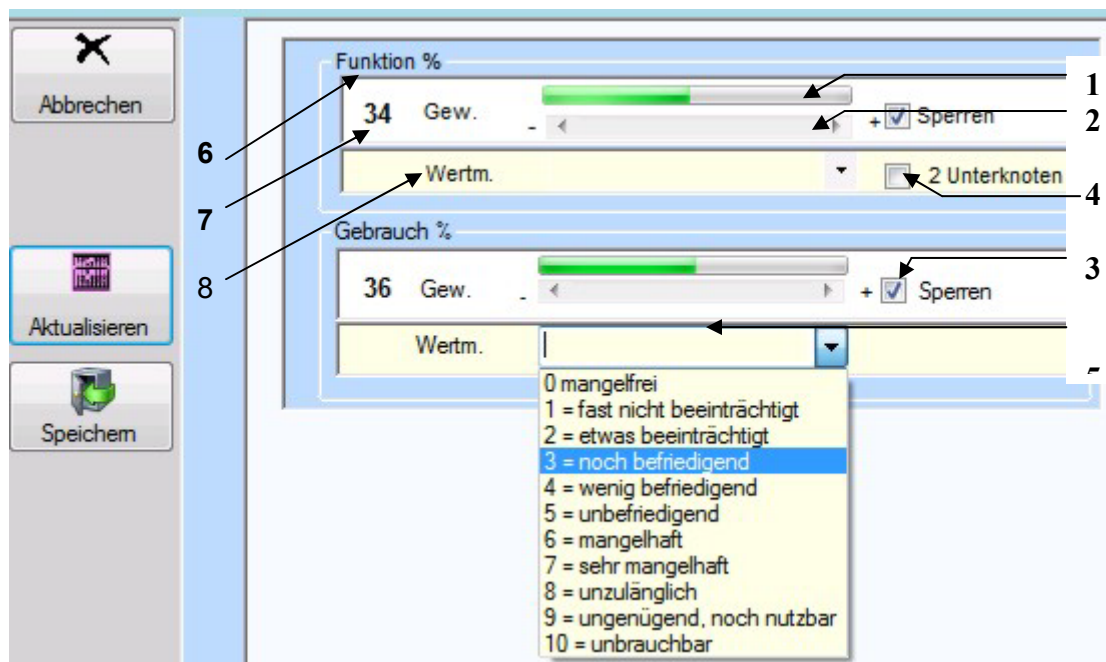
Abbrechen

Aktualisieren

Speichern

Funktion %

34 Gew. - + Sperren

Wertm. 2 Unterknoten

Gebrauch %

36 Gew. - + Sperren

Wertm.

0 mangelfrei
1 = fast nicht beeinträchtigt
2 = etwas beeinträchtigt
3 = noch befriedigend
4 = wenig befriedigend
5 = unbefriedigend
6 = mangelhaft
7 = sehr mangelhaft
8 = unzulänglich
9 = ungenügend, noch nutzbar
10 = unbrauchbar

1
2
3
4
5
6
7
8